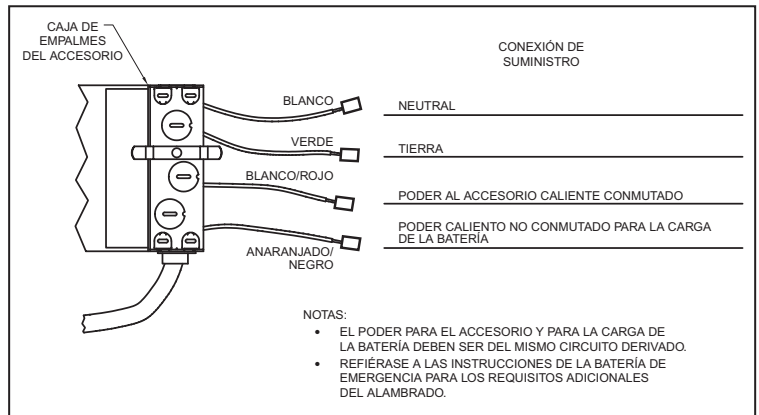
CAJA DE EMPALMES DEL ACCESORIO

CONEXIÓN DE SUMINISTRO

BLANCO

NEUTRAL

VERDE

TIERRA

BLANCO/ROJO

PODER AL ACCESORIO CALIENTE CONMUTADO

PODER CALIENTO NO CONMUTADO PARA LA CARGA DE LA BATERÍA

ANARANJADO/ NEGRO

NOTAS:
• EL PODER PARA EL ACCESORIO Y PARA LA CARGA DE LA BATERÍA DEBEN SER DEL MISMO CIRCUITO DERIVADO.
• REFIÉRASE A LAS INSTRUCCIONES DE LA BATERÍA DE EMERGENCIA PARA LOS REQUISITOS ADICIONALES DEL ALAMBRADO.